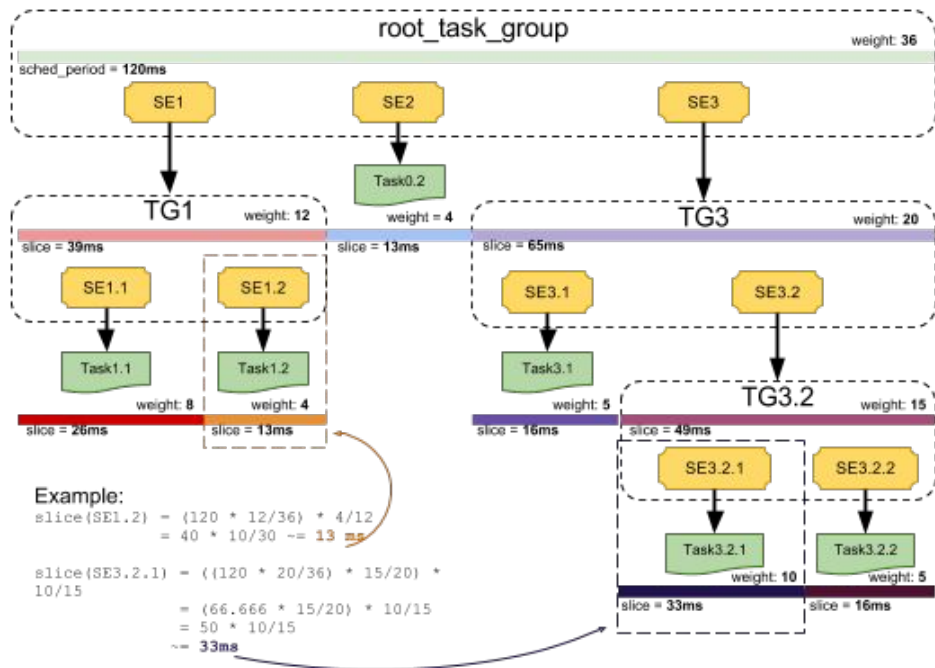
root_task_group

weight: 36

sched_period = 120ms

SE1

SE2

SE3

Task0.2

weight = 4

slice = 13ms

TG1

weight: 12

slice = 39ms

SE1.1

SE1.2

Task1.1

Task1.2

weight: 8

weight: 4

slice = 26ms

slice = 13ms

TG3

weight: 20

slice = 65ms

SE3.1

SE3.2

Task3.1

weight: 5

slice = 16ms

TG3.2

weight: 15

slice = 49ms

SE3.2.1

SE3.2.2

Task3.2.1

Task3.2.2

weight: 10

weight: 5

slice = 33ms

slice = 16ms

Example:
slice(SE1.2) = (120 * 12/36) * 4/12
= 40 * 10/30 ~= 13 ms

slice(SE3.2.1) = ((120 * 20/36) * 15/20) * 10/15
= (66.666 * 15/20) * 10/15
= 50 * 10/15
~= 33ms